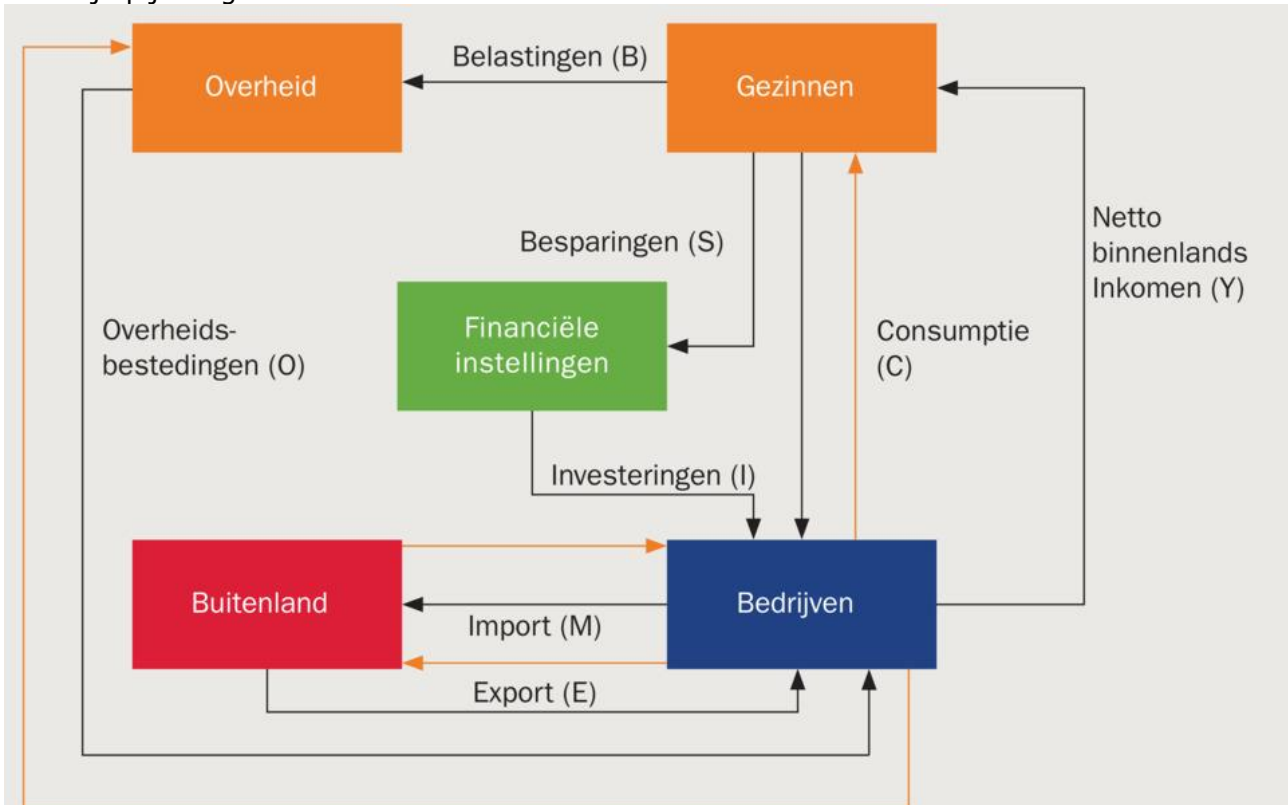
Overheid

Belastingen (B)

Gezinnen

Netto binnenlands Inkomen (Y)

Besparingen (S)

Financiële instellingen

Overheidsbestedingen (O)

Consumptie (C)

Investeringen (I)

Buitenland

Bedrijven

Import (M)

Export (E)